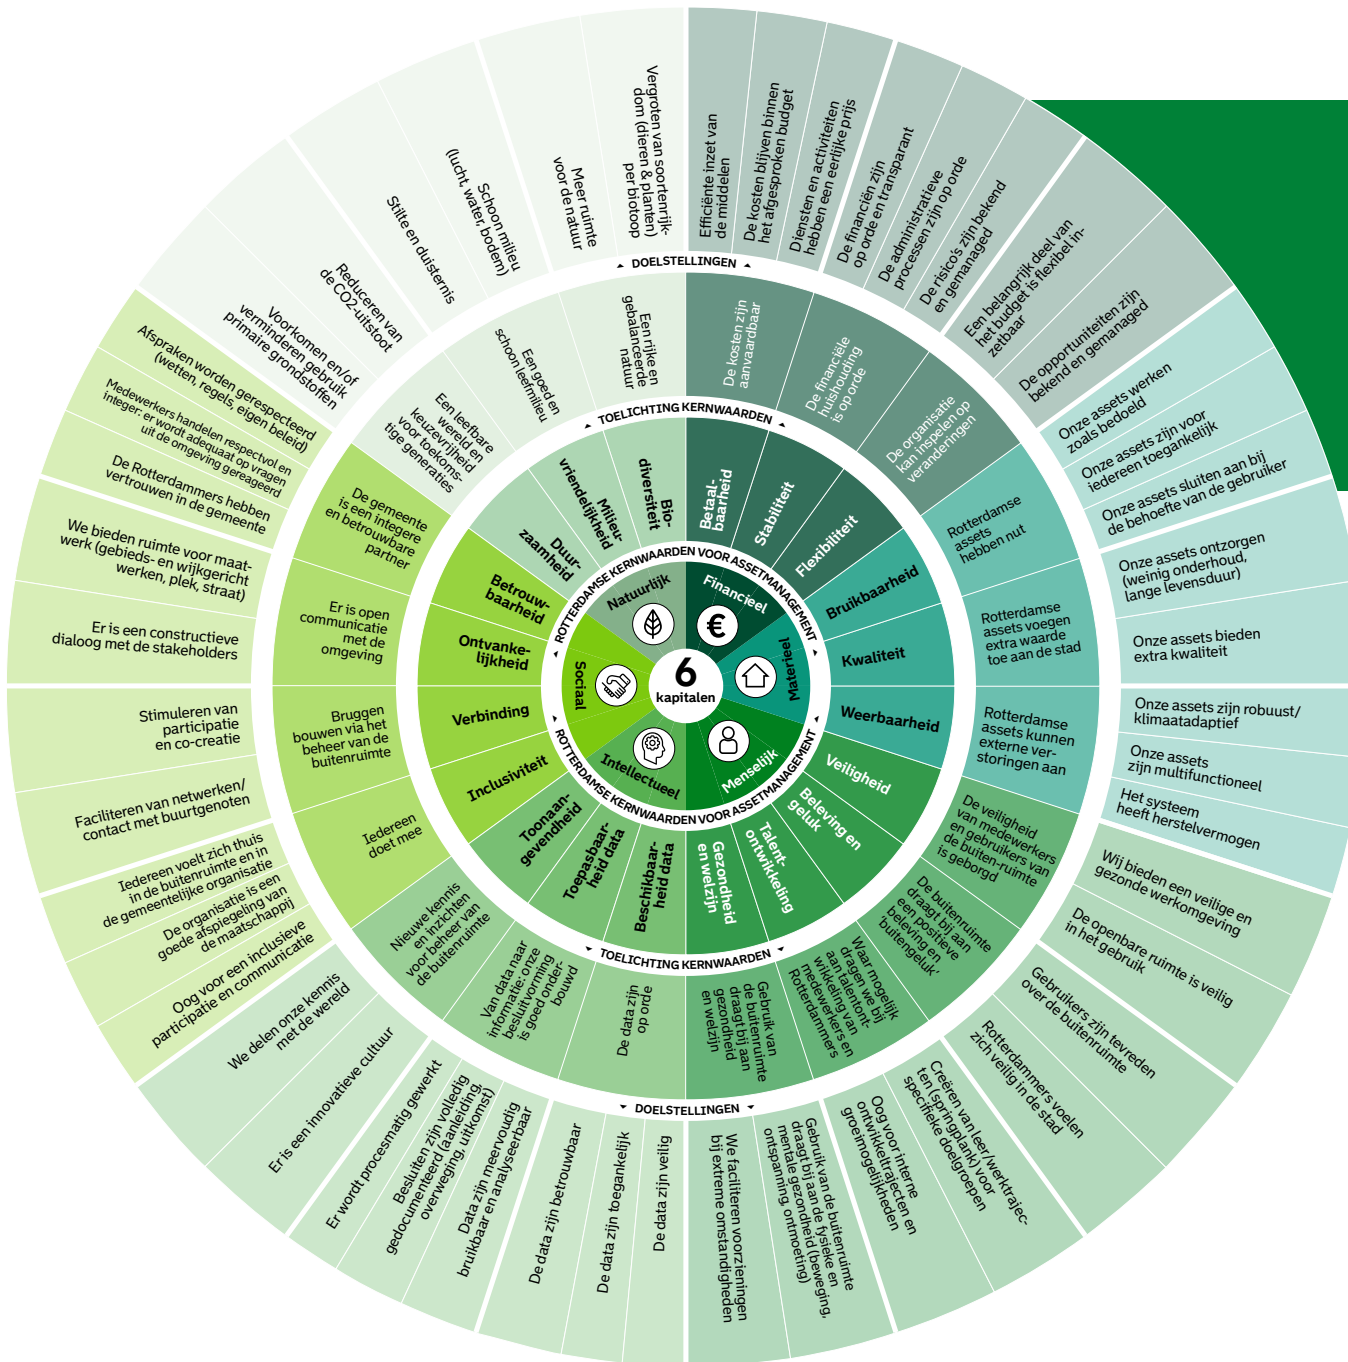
6
kapitalen

ROTTERDAMSE KERNWAARDEN VOOR ASSETMANAGEMENT

Natuurlijk
Financieel
Materieel
Menselijk
Intellectueel
Sociaal

Bio-diversiteit
Milieu-vriendelijkheid
Duurzaamheid
Betaalbaarheid
Stabiliteit
Flexibiliteit
Bruikbaarheid
Kwaliteit
Weerbaarheid
Veiligheid
Beleving en geluk
Talent-ontwikkeling
Gezondheid en welzijn
Beschikbaarheid data
Toepasbaarheid data
Toonaangevendheid
Inclusiviteit
Verbinding
Ontvankelijkheid
Betrouwbaarheid

TOELICHTING KERNWAARDEN

Een rijke en gebalanceerde natuur
Een goed en schoon leefmilieu
Een leefbare wereld en keuzevrijheid voor toekomstige generaties
De kosten zijn aanvaardbaar
De financiële huishouding is op orde
De organisatie kan inspelen op veranderingen
Rotterdamse assets hebben nut
Rotterdamse assets voegen extra waarde toe aan de stad
Rotterdamse assets kunnen externe verstoringen aan
De veiligheid van medewerkers en gebruikers van de buitenruimte is geborgd
De buitenruimte draagt bij aan een positieve beleving en 'buitengeluk'
Waar mogelijk dragen we bij aan talentontwikkeling van medewerkers en Rotterdammers
Gebruik van de buitenruimte draagt bij aan de gezondheid en welzijn
De data zijn op orde
Van data naar informatie: onze besluitvorming is goed onderbouwd
Nieuwe kennis en inzichten voor beheer van de buitenruimte
Iedereen doet mee
Bruggen bouwen via het beheer van de buitenruimte
Er is open communicatie met de omgeving
De gemeente is een integere en betrouwbare partner

DOELSTELLINGEN

Vergroten van soortenrijkdom (dieren & planten) per biotoop
Meer ruimte voor de natuur
Schoon milieu (lucht, water, bodem)
Stilte en duisternis
Reduceren van de CO2-uitstoot
Voorkomen en/of verminderen gebruik primaire grondstoffen
Efficiënte inzet van de middelen
De kosten blijven binnen het afgesproken budget
Diensten en activiteiten hebben een eerlijke prijs
De financiën zijn op orde en transparant
De administratieve processen zijn op orde
De risico's zijn bekend en gemanaged
Een belangrijk deel van het budget is flexibel inzetbaar
De opportuniteiten zijn bekend en gemanaged
Onze assets werken zoals bedoeld
Onze assets zijn voor iedereen toegankelijk
Onze assets sluiten aan bij de behoefte van de gebruiker
Onze assets ontzorgen (weinig onderhoud, lange levensduur)
Onze assets bieden extra kwaliteit
Onze assets zijn robuust/klimaatadaptief
Onze assets zijn multifunctioneel
Het systeem heeft herstelvermogen
Wij bieden een veilige en gezonde werkomgeving
De openbare ruimte is veilig in het gebruik
Gebruikers zijn tevreden over de buitenruimte
Rotterdammers voelen zich veilig in de stad
Creëren van leer/werktrajecten (springplank) voor specifieke doelgroepen
Oog voor interne ontwikkeltrajecten en groeimogelijkheden
Gebruik van de buitenruimte draagt bij aan de fysieke en mentale gezondheid (beweging, ontspanning, ontmoeting)
We faciliteren voorzieningen bij extreme omstandigheden
De data zijn veilig
De data zijn toegankelijk
De data zijn betrouwbaar
Data zijn meervoudig bruikbaar en analyseerbaar
Besluiten zijn volledig gedocumenteerd (aanleiding, overweging, uitkomst)
Er wordt procesmatig gewerkt
Er is een innovatieve cultuur
We delen onze kennis met de wereld
Oog voor een inclusieve participatie en communicatie
De organisatie is een goede afspiegeling van de maatschappij
Iedereen voelt zich thuis in de buitenruimte en in de gemeentelijke organisatie
Faciliteren van netwerken/contact met buurtgenoten
Stimuleren van participatie en co-creatie
Er is een constructieve dialoog met de stakeholders
We bieden ruimte voor maatwerk (gebieds- en wijkgericht werken, plek, straat)
De Rotterdammers hebben vertrouwen in de gemeente
Medewerkers handelen respectvol en integer: er wordt adequaat op vragen uit de omgeving gereageerd
Afspraken worden gerespecteerd (wetten, regels, eigen beleid)